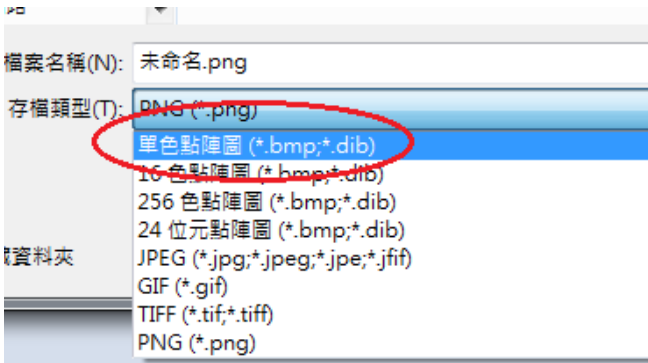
檔案名稱(N): 未命名.png

存檔類型(T): PNG (*.png)

單色點陣圖 (*.bmp;*.dib)
16 色點陣圖 (*.bmp;*.dib)
256 色點陣圖 (*.bmp;*.dib)
24 位元點陣圖 (*.bmp;*.dib)
JPEG (*.jpg;*.jpeg;*.jpe;*.jfif)
GIF (*.gif)
TIFF (*.tif;*.tiff)
PNG (*.png)

藏資料夾